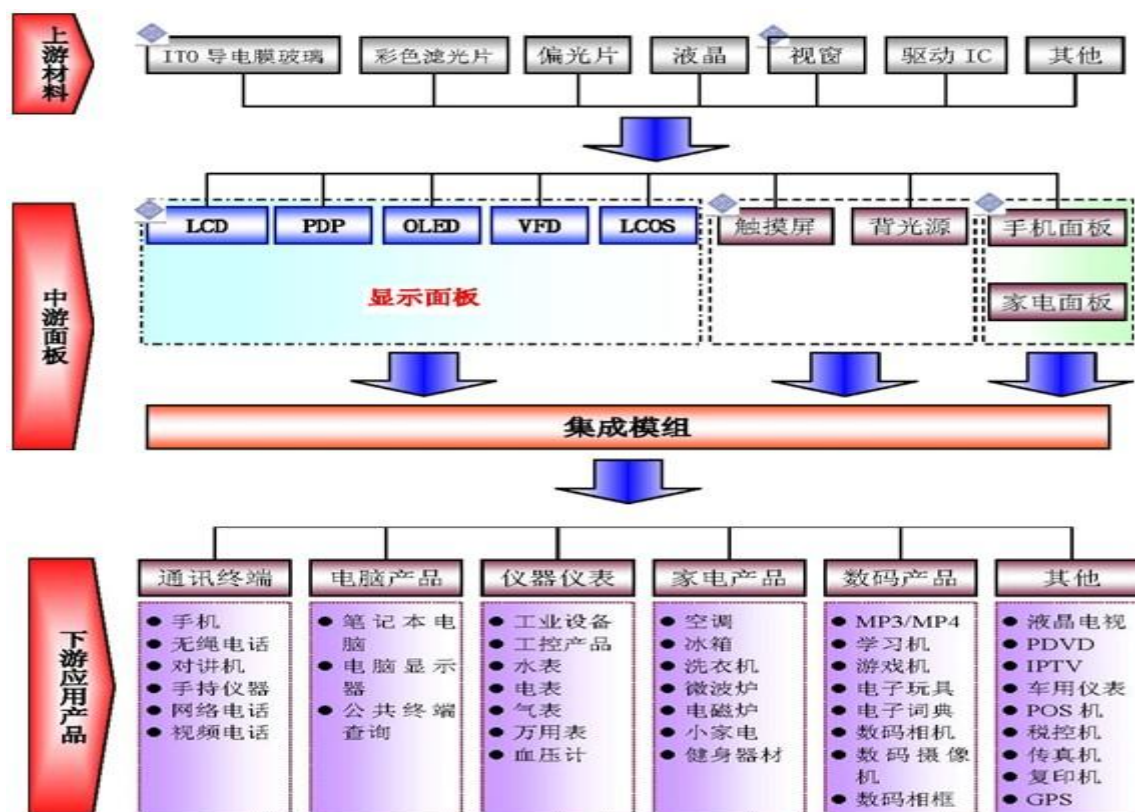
上游材料

ITO 导电膜玻璃 彩色滤光片 偏光片 液晶 视窗 驱动 IC 其他

中游面板

LCD PDP OLED VFD LCOS

显示面板

触摸屏 背光源

手机面板

家电面板

集成模组

下游应用产品

通讯终端
● 手机
● 无绳电话
● 对讲机
● 手持仪器
● 网络电话
● 视频电话

电脑产品
● 笔记本电脑
● 电脑显示器
● 公共终端查询

仪器仪表
● 工业设备
● 工控产品
● 水表
● 电表
● 气表
● 万用表
● 血压计

家电产品
● 空调
● 冰箱
● 洗衣机
● 微波炉
● 电磁炉
● 小家电
● 健身器材

数码产品
● MP3/MP4
● 学习机
● 游戏机
● 电子玩具
● 电子词典
● 数码相机
● 数码摄像机
● 数码相框

其他
● 液晶电视
● PDVD
● IPTV
● 车用仪表
● POS 机
● 税控机
● 传真机
● 复印机
● GPS